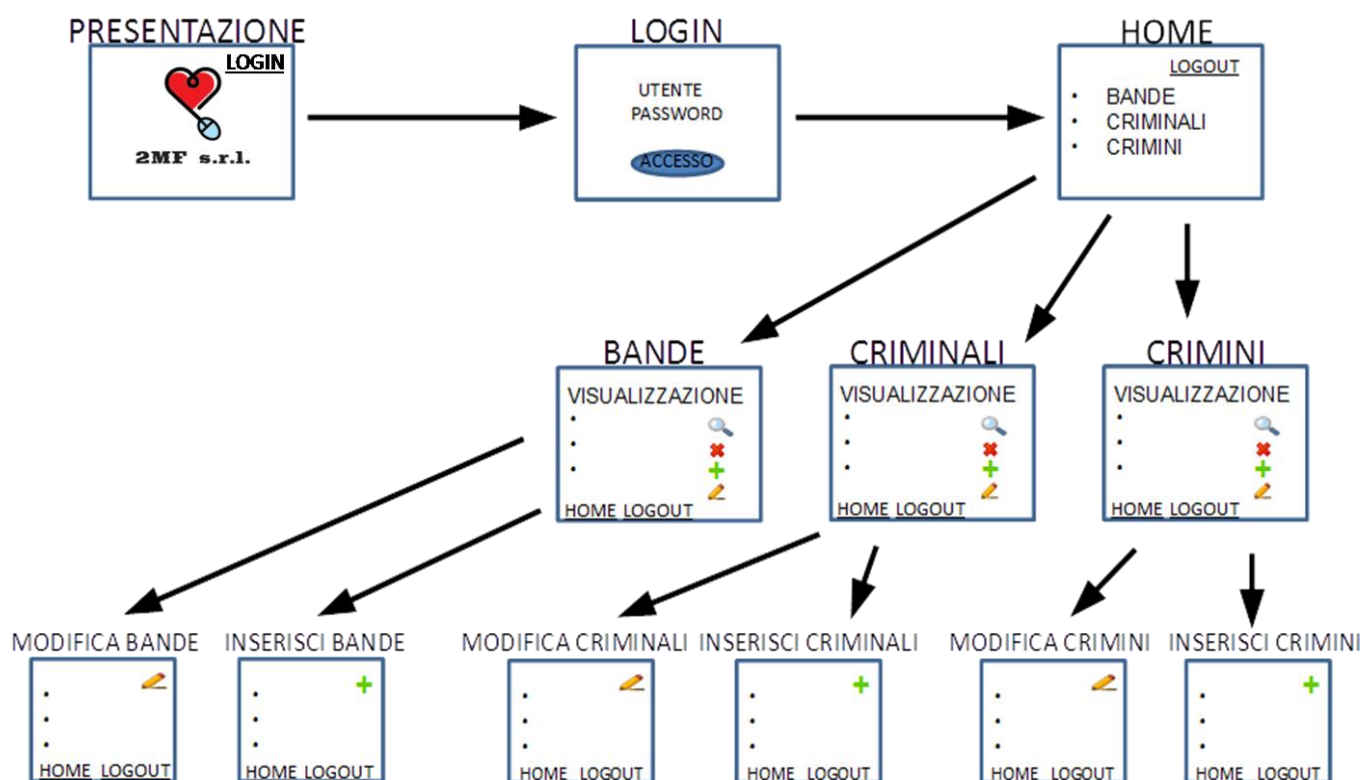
PRESENTAZIONE

LOGIN

2MF s.r.l.

LOGIN

UTENTE
PASSWORD

ACCESSO

HOME

LOGOUT

- BANDE
- CRIMINALI
- CRIMINI

BANDE

VISUALIZZAZIONE

HOME LOGOUT

CRIMINALI

VISUALIZZAZIONE

HOME LOGOUT

CRIMINI

VISUALIZZAZIONE

HOME LOGOUT

MODIFICA BANDE

HOME LOGOUT

INSERISCI BANDE

HOME LOGOUT

MODIFICA CRIMINALI

HOME LOGOUT

INSERISCI CRIMINALI

HOME LOGOUT

MODIFICA CRIMINI

HOME LOGOUT

INSERISCI CRIMINI

HOME LOGOUT